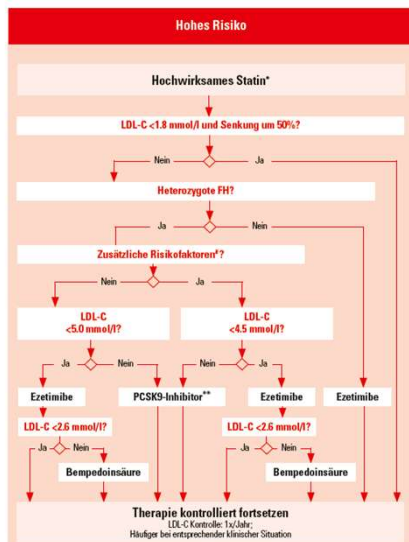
Hohes Risiko

Hochwirksames Statin*

LDL-C <1.8 mmol/l und Senkung um 50%?

Nein

Ja

Heterozygote FH?

Ja

Nein

Zusätzliche Risikofaktoren#?

Nein

Ja

LDL-C <5.0 mmol/l?

LDL-C <4.5 mmol/l?

Ja

Nein

Nein

Ja

Ezetimibe

PCSK9-Inhibitor**

Ezetimibe

Ezetimibe

LDL-C <2.6 mmol/l?

LDL-C <2.6 mmol/l?

Ja

Nein

Ja

Nein

Bempedoinsäure

Bempedoinsäure

Therapie kontrolliert fortsetzen
LDL-C Kontrolle: 1x/Jahr;
Häufiger bei entsprechender klinischer Situation